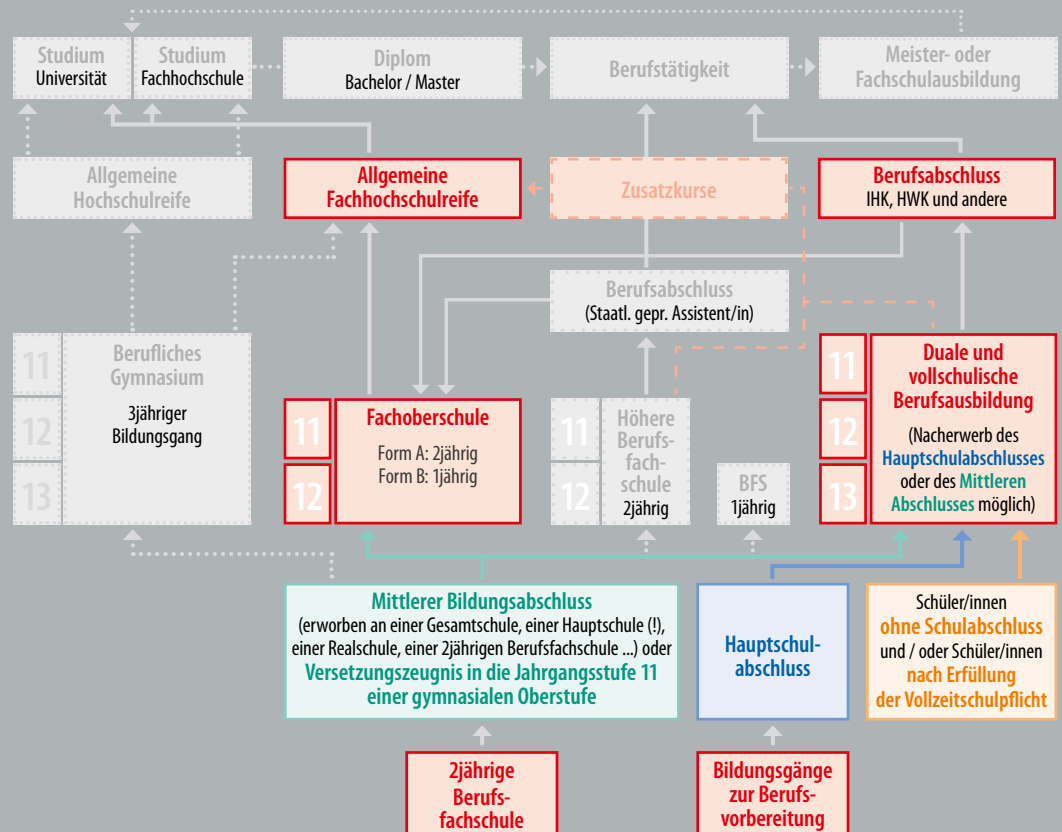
Studium
Universität

Studium
Fachhochschule

Diplom
Bachelor / Master

Berufstätigkeit

Meister- oder Fachschulausbildung

Allgemeine Hochschulreife

Allgemeine Fachhochschulreife

Zusatzkurse

Berufsabschluss
IHK, HWK und andere

Berufsabschluss
(Staatl. gepr. Assistent/in)

11
12
13

Berufliches Gymnasium
3jähriger Bildungsgang

11
12

Fachoberschule
Form A: 2jährig
Form B: 1jährig

11
12

Höhere Berufsfachschule
2jährig

BFS
1jährig

11
12
13

Duale und vollschulische Berufsausbildung
(Nacherwerb des Hauptschulabschlusses oder des Mittleren Abschlusses möglich)

Mittlerer Bildungsabschluss
(erworben an einer Gesamtschule, einer Hauptschule (!), einer Realschule, einer 2jährigen Berufsfachschule ...) oder
Versetzungszeugnis in die Jahrgangsstufe 11 einer gymnasialen Oberstufe

Hauptschulabschluss

Schüler/innen
ohne Schulabschluss
und / oder Schüler/innen
nach Erfüllung der Vollzeitschulpflicht

2jährige Berufsfachschule

Bildungsgänge zur Berufsvorbereitung